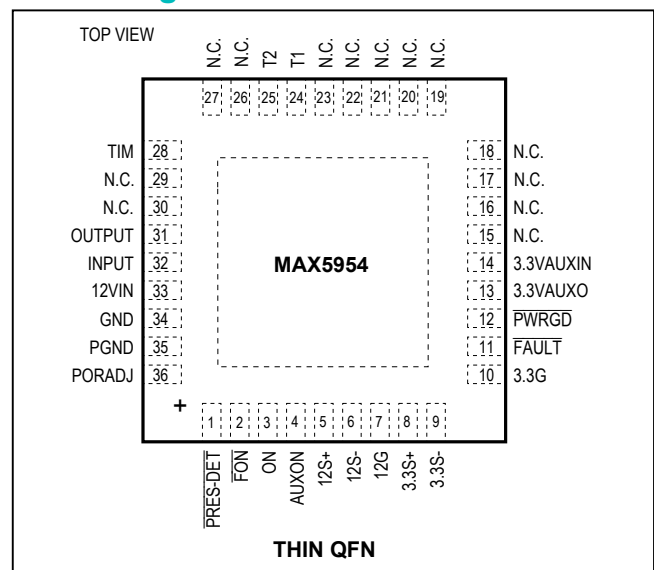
TOP VIEW

N.C. N.C. T2 T1 N.C. N.C. N.C. N.C. N.C.
27 26 25 24 23 22 21 20 19

TIM 28
N.C. 29
N.C. 30
OUTPUT 31
INPUT 32
12VIN 33
GND 34
PGND 35
PORADJ 36

MAX5954

18 N.C.
17 N.C.
16 N.C.
15 N.C.
14 3.3VAUXIN
13 3.3VAUXO
12 $\overline{PWRGD}$
11 $\overline{FAULT}$
10 3.3G

+

1 2 3 4 5 6 7 8 9
$\overline{PRES\text{-}DET}$ $\overline{FON}$ ON AUXON 12S+ 12S- 12G 3.3S+ 3.3S-

THIN QFN